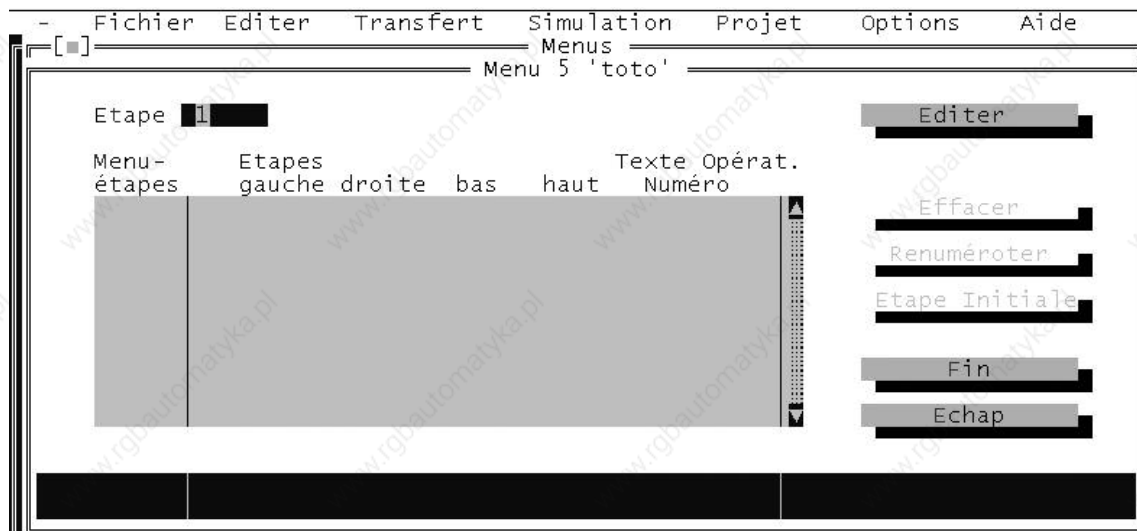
- Fichier Editer Transfert Simulation Projet Options Aide

[■] Menus

Menu 5 'toto'

Etape 1

Editer

Menu-étapes | Etapes gauche | droite | bas | haut | Texte Numéro | Opérat.

Effacer

Renuméroter

Etape Initiale

Fin

Echap

www.rgbautomatyka.pl